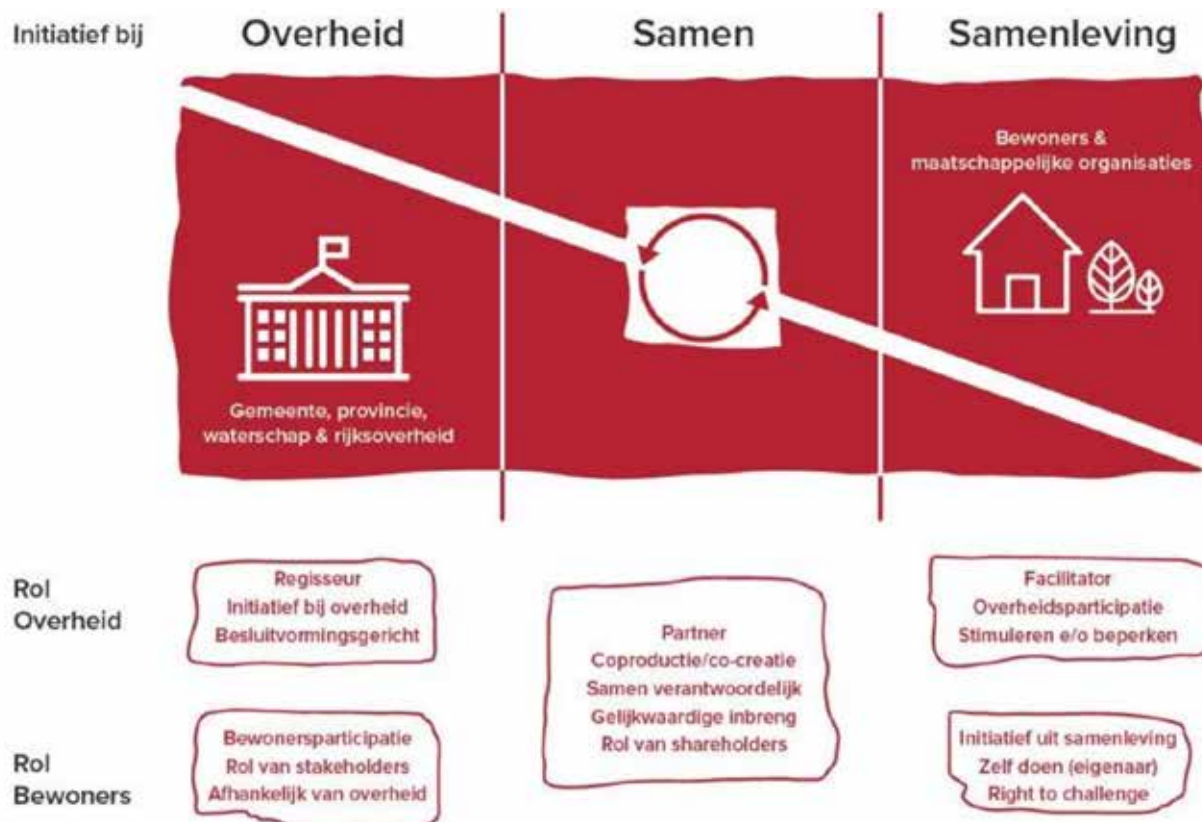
Initiatief bij

Overheid

Samen

Samenleving

Bewoners & maatschappelijke organisaties

Gemeente, provincie, waterschap & rijksoverheid

Rol Overheid

Regisseur
Initiatief bij overheid
Besluitvormingsgericht

Partner
Coproductie/co-creatie
Samen verantwoordelijk
Gelijkwaardige inbreng
Rol van shareholders

Facilitator
Overheidsparticipatie
Stimuleren e/o beperken

Rol Bewoners

Bewonersparticipatie
Rol van stakeholders
Afhankelijk van overheid

Initiatief uit samenleving
Zelf doen (eigenaar)
Right to challenge